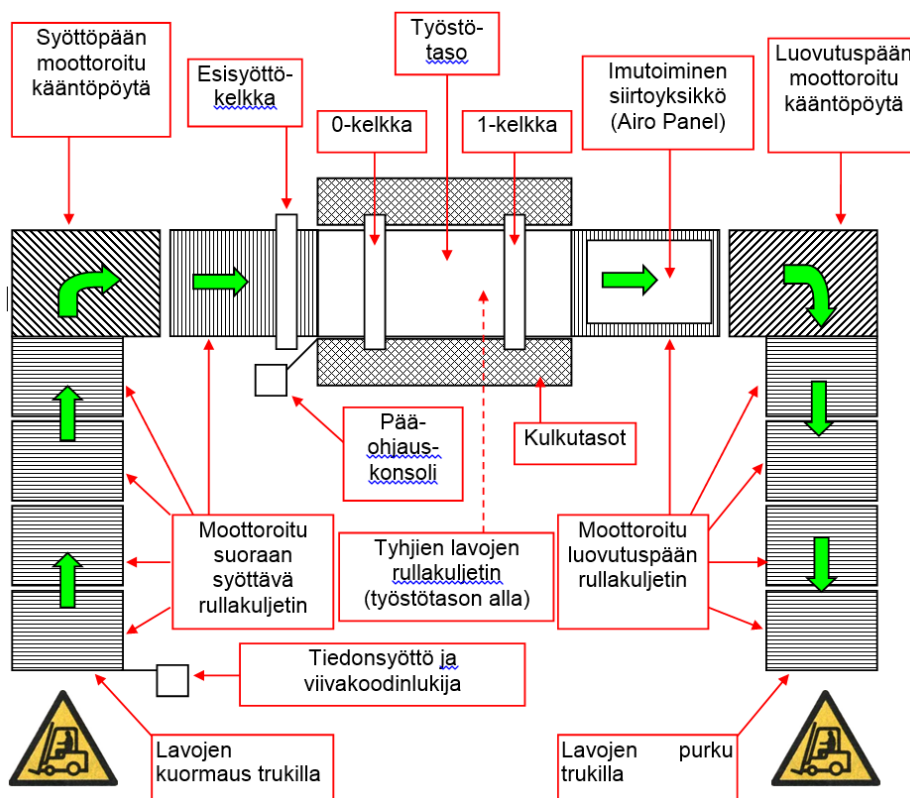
Syöttöpään moottoroitu kääntöpöytä

Esisyöttökelkka

Työstötaso

0-kelkka

1-kelkka

Imutoiminen siirtoyksikkö (Airo Panel)

Luovutuspään moottoroitu kääntöpöytä

Pääohjauskonsoli

Kulkutasot

Moottoroitu suoraan syöttävä rullakuljetin

Tyhjien lavojen rullakuljetin (työstötason alla)

Moottoroitu luovutuspään rullakuljetin

Tiedonsyöttö ja viivakoodinlukija

Lavojen kuormaus trukilla

Lavojen purku trukilla